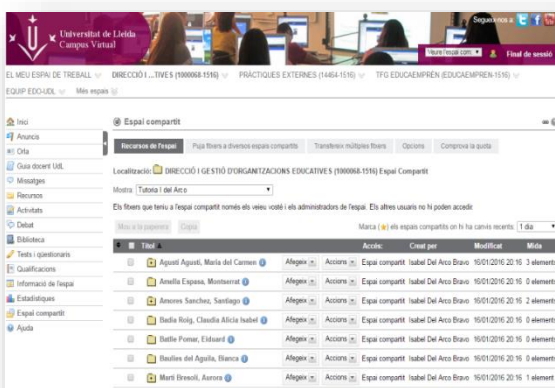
Universitat de Lleida
Campus Virtual

Segueix-nos a:

Veure l'espai com... Final de sessió

EL MEU ESPAI DE TREBALL | DIRECCIÓ I ...TIVES (1000068-1516) | PRÀCTIQUES EXTERNES (14464-1516) | TFG EDUCAEMPRÈN (EDUCAEMPREN-1516)

EQUIP EDO-UDL | Més espais

Inici
Anuncis
Orla
Guia docent UdL
Missatges
Recursos
Activitats
Debat
Biblioteca
Tests i qüestionaris
Qualificacions
Informació de l'espai
Estadístiques
Espai compartit
Ajuda

Espai compartit

Recursos de l'espai | Puja fitxers a diversos espais compartits | Transfereix múltiples fitxers | Opcions | Comprova la quota

Localització: DIRECCIÓ I GESTIÓ D'ORGANITZACIONS EDUCATIVES (1000068-1516) Espai Compartit

Mostra: Tutoria I del Arco

Els fitxers que teniu a l'espai compartit només els veieu vosté i els administradors de l'espai. Els altres usuaris no hi poden accedir.

Mou a la paperera | Copia

Marca ( ) els espais compartits on hi ha canvis recents: 1 dia

| | Títol | | Accés | Creat per | Modificat | Mida |
|---|---|---|---|---|---|---|
| | Agustí Agustí, María del Carmen | Afegeix | Accions | Espai compartit | Isabel Del Arco Bravo | 16/01/2016 20:16 | 3 element |
| | Amella Espasa, Montserrat | Afegeix | Accions | Espai compartit | Isabel Del Arco Bravo | 16/01/2016 20:16 | 0 element |
| | Amoros Sanchez, Santiago | Afegeix | Accions | Espai compartit | Isabel Del Arco Bravo | 16/01/2016 20:16 | 0 element |
| | Badia Roig, Claudia Alicia Isabel | Afegeix | Accions | Espai compartit | Isabel Del Arco Bravo | 16/01/2016 20:16 | 4 element |
| | Batlle Pomar, Eiduard | Afegeix | Accions | Espai compartit | Isabel Del Arco Bravo | 16/01/2016 20:16 | 0 element |
| | Baulies del Aguila, Bianca | Afegeix | Accions | Espai compartit | Isabel Del Arco Bravo | 16/01/2016 20:16 | 0 element |
| | Martí Bresolí, Aurora | Afegeix | Accions | Espai compartit | Isabel Del Arco Bravo | 16/01/2016 20:16 | 1 element |